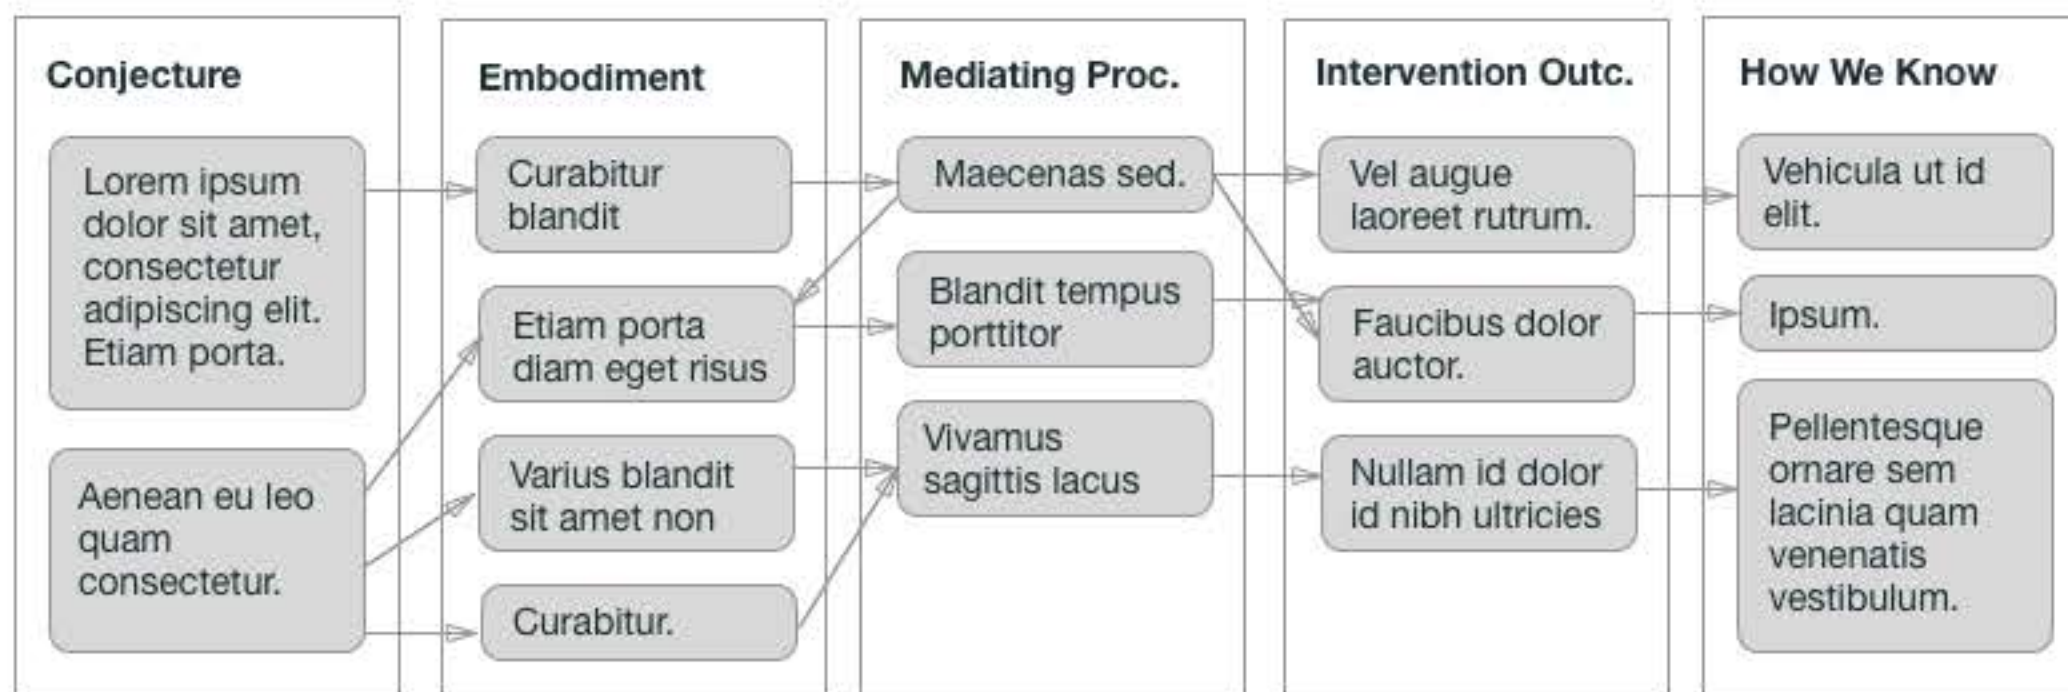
Conjecture

Lorem ipsum dolor sit amet, consectetur adipiscing elit. Etiam porta.

Aenean eu leo quam consectetur.

Embodiment

Curabitur blandit

Etiam porta diam eget risus

Varius blandit sit amet non

Curabitur.

Mediating Proc.

Maecenas sed.

Blandit tempus porttitor

Vivamus sagittis lacus

Intervention Outc.

Vel augue laoreet rutrum.

Faucibus dolor auctor.

Nullam id dolor id nibh ultricies

How We Know

Vehicula ut id elit.

Ipsum.

Pellentesque ornare sem lacinia quam venenatis vestibulum.